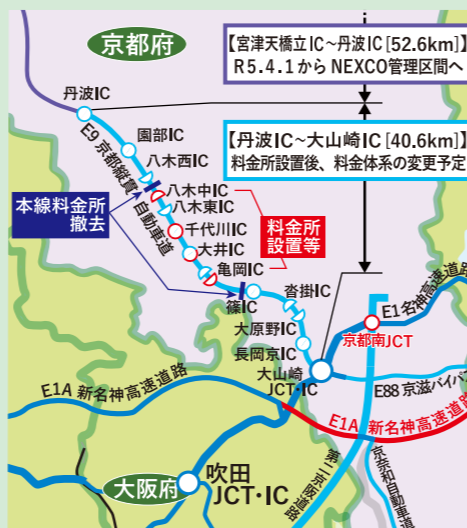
京都府

【宮津天橋立IC～丹波IC [52.6km]】
R5.4.1からNEXCO管理区間へ

【丹波IC～大山崎IC [40.6km]】
料金所設置後、料金体系の変更予定

丹波IC
E9 京都縦貫自動車道
園部IC
八木西IC
本線料金所撤去
八木中IC
八木東IC
千代川IC
大井IC
料金所設置等
亀岡IC
篠IC
沓掛IC
大原野IC
長岡京IC
大山崎JCT・IC
E1 名神高速道路
京都南JCT
E88 京滋バイパ
E1A 新名神高速道路
E1A 新名神高速道路
第二京阪道路
京奈和自動車道
大阪府
吹田JCT・IC